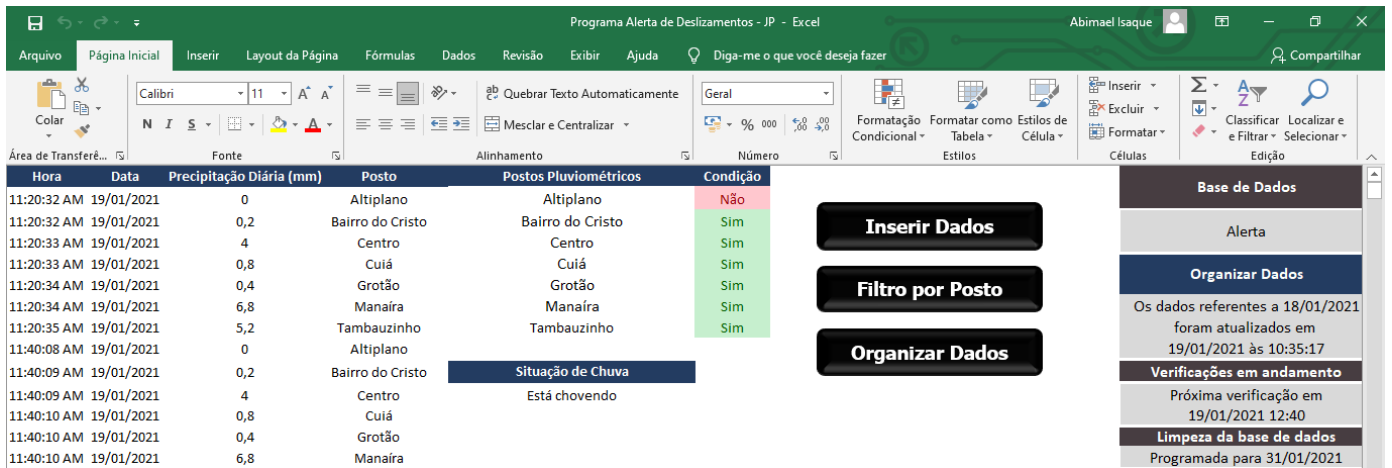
Programa Alerta de Deslizamentos - JP - Excel
Abimael Isaque

Arquivo | Página Inicial | Inserir | Layout da Página | Fórmulas | Dados | Revisão | Exibir | Ajuda | Diga-me o que você deseja fazer | Compartilhar

Colar
Área de Transferê...
Calibri | 11
N I S
Fonte
Quebrar Texto Automaticamente
Mesclar e Centralizar
Alinhamento
Geral
% 000
Número
Formatação Condicional | Formatar como Tabela | Estilos de Célula
Estilos
Inserir
Excluir
Formatar
Células
Classificar e Filtrar | Localizar e Selecionar
Edição

| Hora | Data | Precipitação Diária (mm) | Posto |
|---|---|---|---|
| 11:20:32 AM | 19/01/2021 | 0 | Altiplano |
| 11:20:32 AM | 19/01/2021 | 0,2 | Bairro do Cristo |
| 11:20:33 AM | 19/01/2021 | 4 | Centro |
| 11:20:33 AM | 19/01/2021 | 0,8 | Cuiá |
| 11:20:34 AM | 19/01/2021 | 0,4 | Grotão |
| 11:20:34 AM | 19/01/2021 | 6,8 | Manaíra |
| 11:20:35 AM | 19/01/2021 | 5,2 | Tambauzinho |
| 11:40:08 AM | 19/01/2021 | 0 | Altiplano |
| 11:40:09 AM | 19/01/2021 | 0,2 | Bairro do Cristo |
| 11:40:09 AM | 19/01/2021 | 4 | Centro |
| 11:40:10 AM | 19/01/2021 | 0,8 | Cuiá |
| 11:40:10 AM | 19/01/2021 | 0,4 | Grotão |
| 11:40:10 AM | 19/01/2021 | 6,8 | Manaíra |

| Postos Pluviométricos | Condição |
|---|---|
| Altiplano | Não |
| Bairro do Cristo | Sim |
| Centro | Sim |
| Cuiá | Sim |
| Grotão | Sim |
| Manaíra | Sim |
| Tambauzinho | Sim |

Situação de Chuva
Está chovendo

Inserir Dados
Filtro por Posto
Organizar Dados

Base de Dados
Alerta
Organizar Dados
Os dados referentes a 18/01/2021 foram atualizados em 19/01/2021 às 10:35:17
Verificações em andamento
Próxima verificação em 19/01/2021 12:40
Limpeza da base de dados
Programada para 31/01/2021